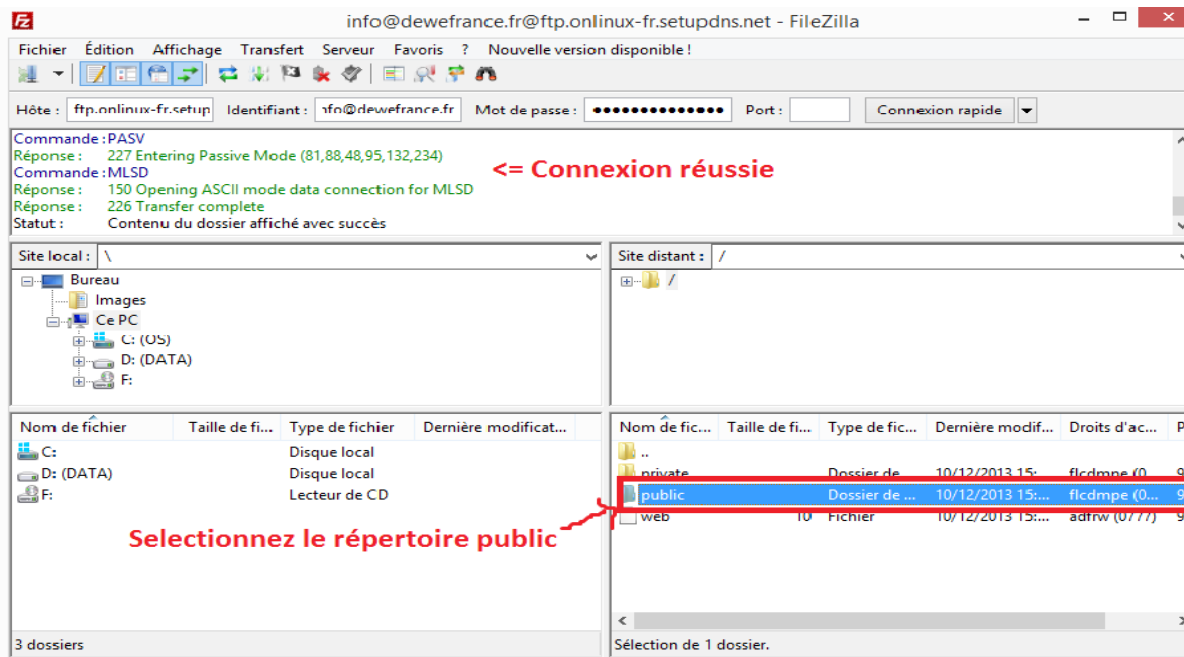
info@dewefrance.fr@ftp.onlinux-fr.setupdns.net - FileZilla

Fichier Édition Affichage Transfert Serveur Favoris ? Nouvelle version disponible !

Hôte : ftp.onlinux-fr.setup Identifiant : nfo@dewefrance.fr Mot de passe : •••••••••••••• Port : Connexion rapide

Commande : PASV
Réponse : 227 Entering Passive Mode (81,88,48,95,132,234)
Commande : MLSD
Réponse : 150 Opening ASCII mode data connection for MLSD
Réponse : 226 Transfer complete
Statut : Contenu du dossier affiché avec succès

<= Connexion réussie

Site local : \

Bureau
Images
Ce PC
C: (OS)
D: (DATA)
F:

Site distant : /

/

| Nom de fichier | Taille de fi... | Type de fichier | Dernière modificat... |
|---|---|---|---|
| C: | | Disque local | |
| D: (DATA) | | Disque local | |
| F: | | Lecteur de CD | |

| Nom de fic... | Taille de fi... | Type de fic... | Dernière modif... | Droits d'ac... | P |
|---|---|---|---|---|---|
| .. | | | | | |
| private | | Dossier de | 10/12/2013 15: | flcdmpe (0 | |
| public | | Dossier de ... | 10/12/2013 15:... | flcdmpe (0... | 9 |
| web | 10 | Fichier | 10/12/2013 15:... | adfrw (0777) | 9 |

Selectionnez le répertoire public

3 dossiers

Sélection de 1 dossier.